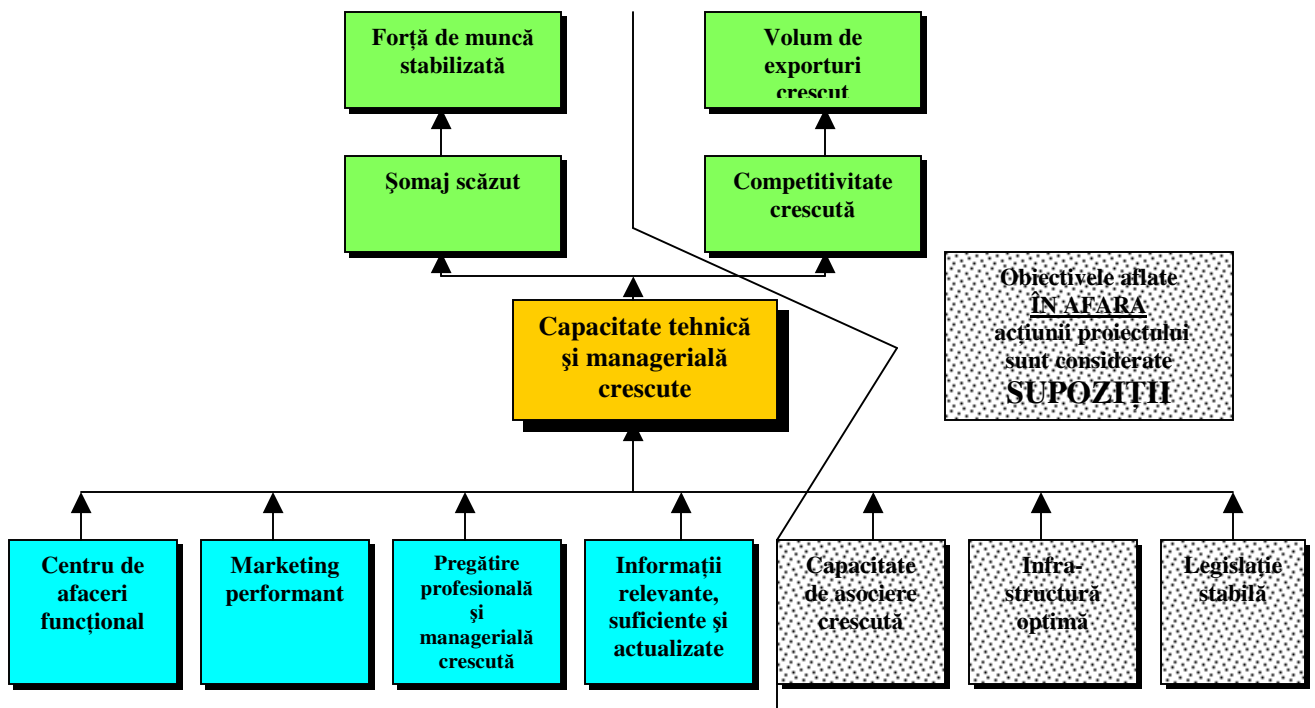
Forță de muncă stabilizată

Volum de exporturi crescut

Şomaj scăzut

Competitivitate crescută

Obiectivele aflate ÎN AFARA acțiunii proiectului sunt considerate SUPOZIȚII

Capacitate tehnică şi managerială crescute

Centru de afaceri funcțional

Marketing performant

Pregătire profesională şi managerială crescută

Informații relevante, suficiente şi actualizate

Capacitate de asociere crescută

Infra-structură optimă

Legislație stabilă